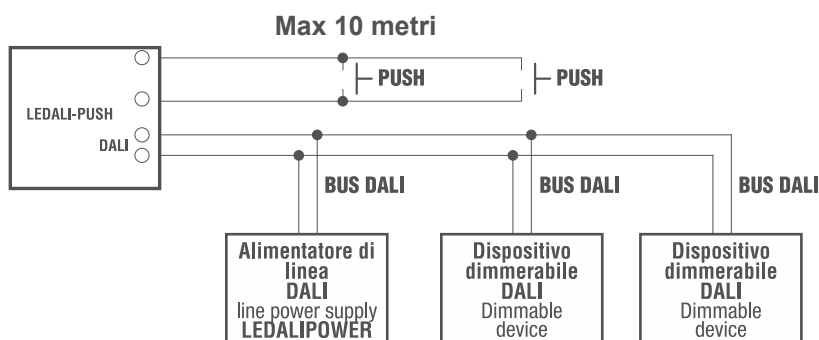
Max 10 metri

LEDALI-PUSH

DALI

PUSH

PUSH

BUS DALI

BUS DALI

BUS DALI

Alimentatore di linea DALI line power supply LEDALIPOWER

Dispositivo dimmerabile DALI Dimmable device

Dispositivo dimmerabile DALI Dimmable device